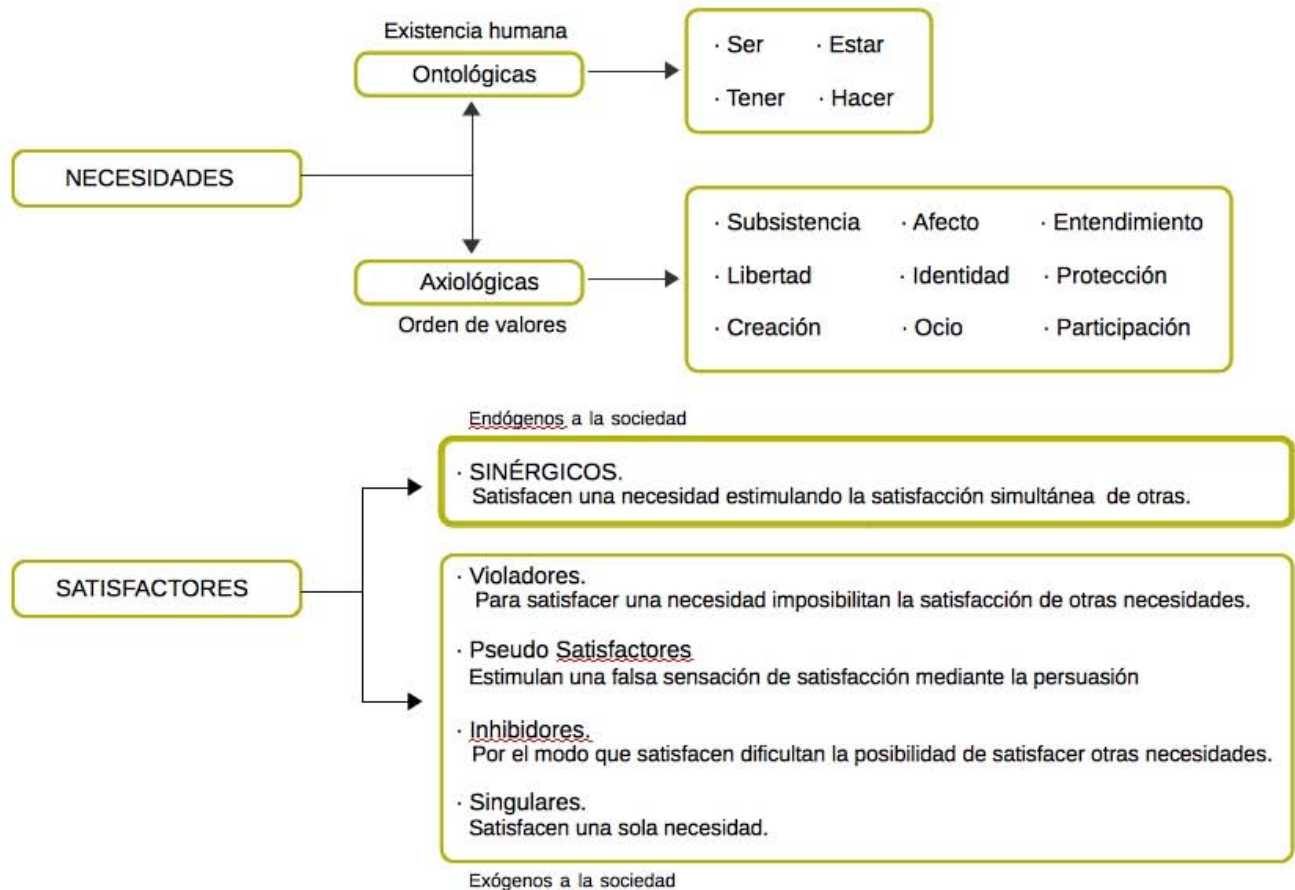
Existencia humana

Ontológicas

· Ser · Estar

· Tener · Hacer

NECESIDADES

Axiológicas

Orden de valores

· Subsistencia · Afecto · Entendimiento

· Libertad · Identidad · Protección

· Creación · Ocio · Participación

Endógenos a la sociedad

· SINÉRGICOS.
Satisfacen una necesidad estimulando la satisfacción simultánea de otras.

SATISFACTORES

· Violadores.
Para satisfacer una necesidad imposibilitan la satisfacción de otras necesidades.

· Pseudo Satisfactores
Estimulan una falsa sensación de satisfacción mediante la persuasión

· Inhibidores.
Por el modo que satisfacen dificultan la posibilidad de satisfacer otras necesidades.

· Singulares.
Satisfacen una sola necesidad.

Exógenos a la sociedad